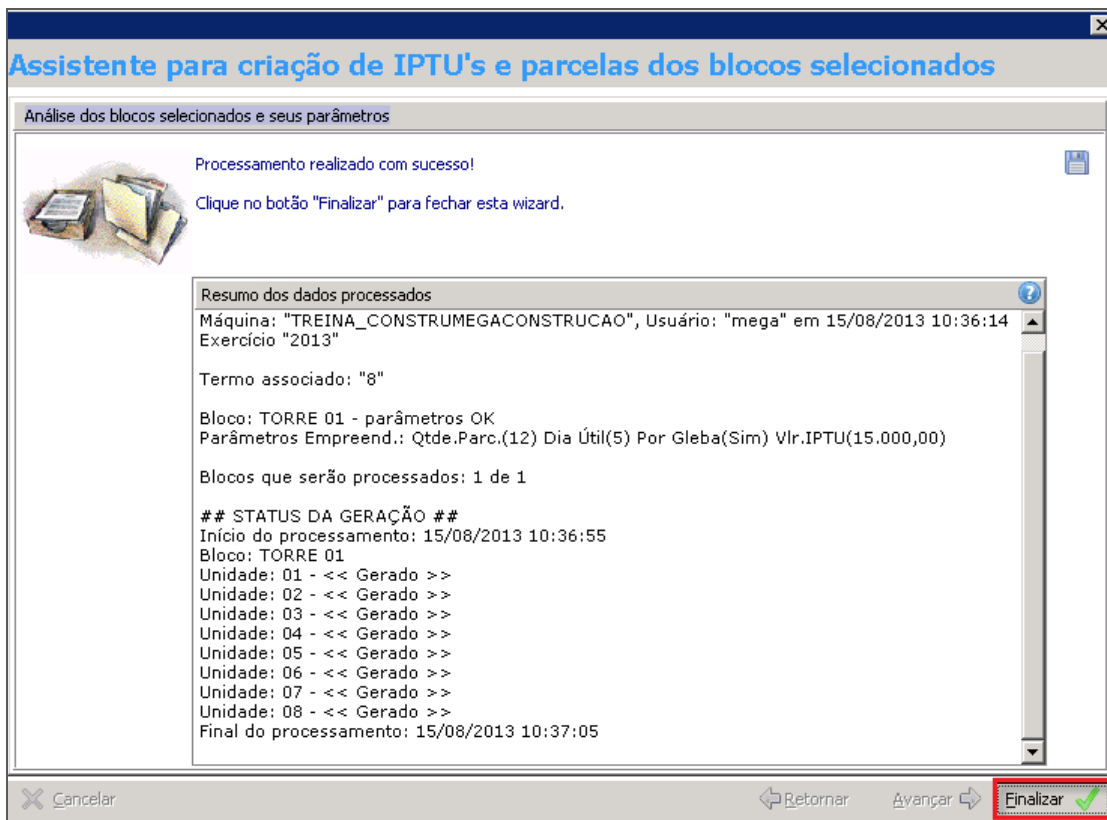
Assistente para criação de IPTU's e parcelas dos blocos selecionados

Análise dos blocos selecionados e seus parâmetros

Processamento realizado com sucesso!

Clique no botão "Finalizar" para fechar esta wizard.

Resumo dos dados processados

Máquina: "TREINA_CONSTRUMEGACONSTRUCAO", Usuário: "mega" em 15/08/2013 10:36:14
Exercício "2013"

Termo associado: "8"

Bloco: TORRE 01 - parâmetros OK
Parâmetros Empreend.: Qtde.Parc.(12) Dia Útil(5) Por Gleba(Sim) Vlr.IPTU(15.000,00)

Blocos que serão processados: 1 de 1

## STATUS DA GERAÇÃO ##
Início do processamento: 15/08/2013 10:36:55
Bloco: TORRE 01
Unidade: 01 - << Gerado >>
Unidade: 02 - << Gerado >>
Unidade: 03 - << Gerado >>
Unidade: 04 - << Gerado >>
Unidade: 05 - << Gerado >>
Unidade: 06 - << Gerado >>
Unidade: 07 - << Gerado >>
Unidade: 08 - << Gerado >>
Final do processamento: 15/08/2013 10:37:05

Cancelar

Retornar

Avançar

Finalizar